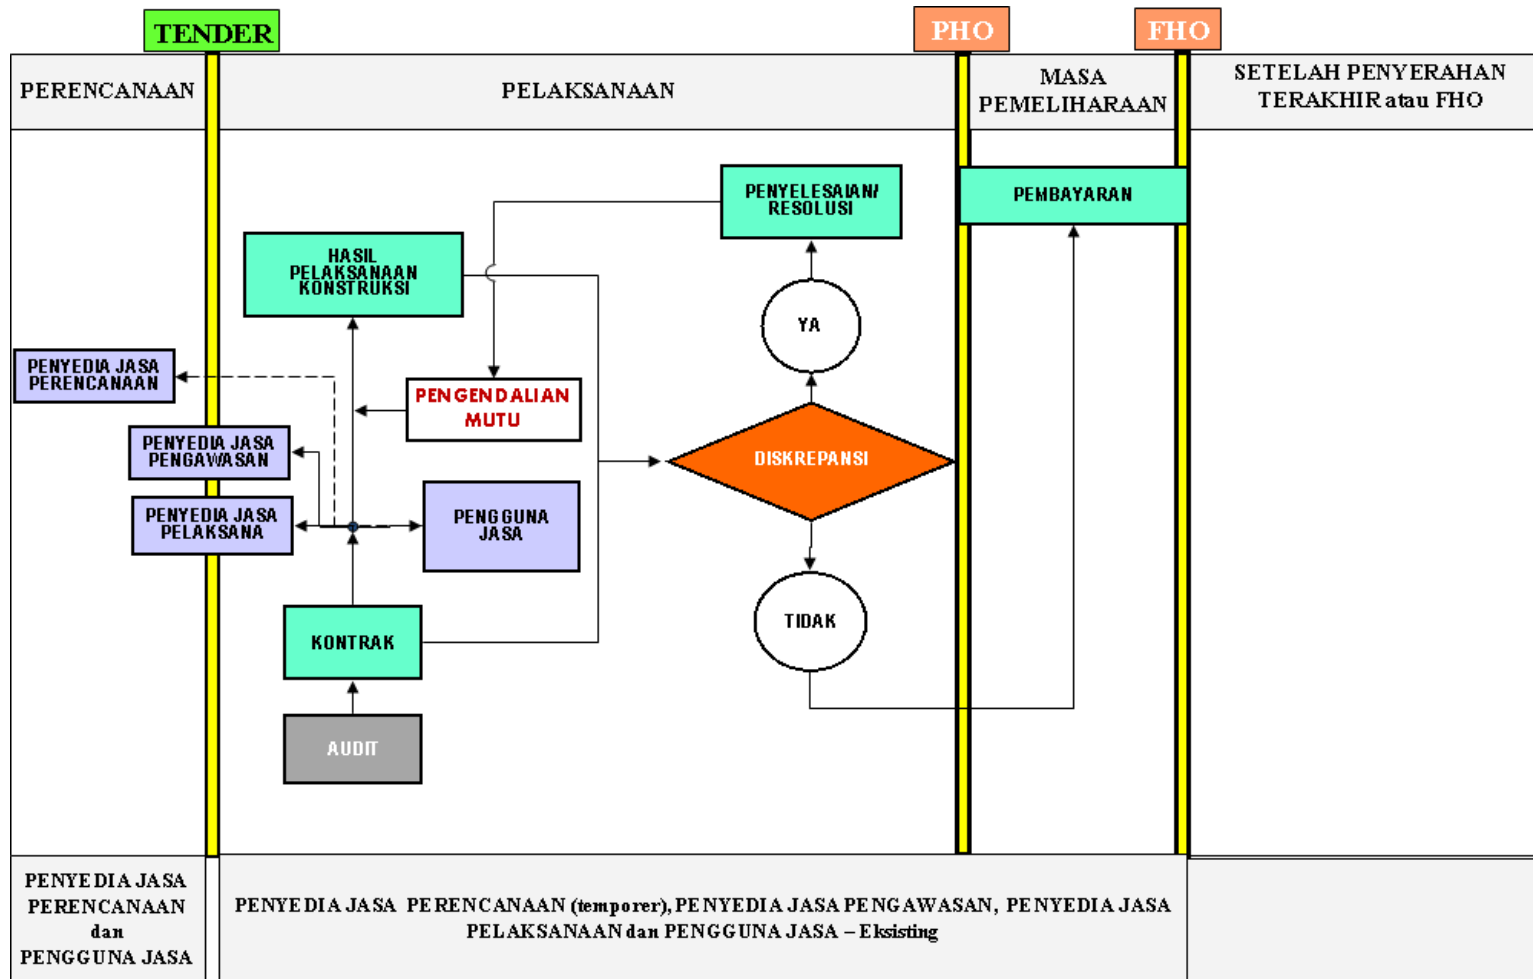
TENDER

PHO

FHO

PERENCANAAN

PELAKSANAAN

MASA PEMELIHARAAN

SETELAH PENYERAHAN TERAKHIR atau FHO

PENYELESAIAN/ RESOLUSI

PEMBAYARAN

HASIL PELAKSANAAN KONSTRUKSI

YA

PENYEDIA JASA PERENCANAAN

PENGENDALIAN MUTU

PENYEDIA JASA PENGAWASAN

DISKREPANSI

PENYEDIA JASA PELAKSANA

PENGGUNA JASA

TIDAK

KONTRAK

AUDIT

PENYEDIA JASA PERENCANAAN dan PENGGUNA JASA

PENYEDIA JASA PERENCANAAN (temporer), PENYEDIA JASA PENGAWASAN, PENYEDIA JASA PELAKSANAAN dan PENGGUNA JASA – Eksisting